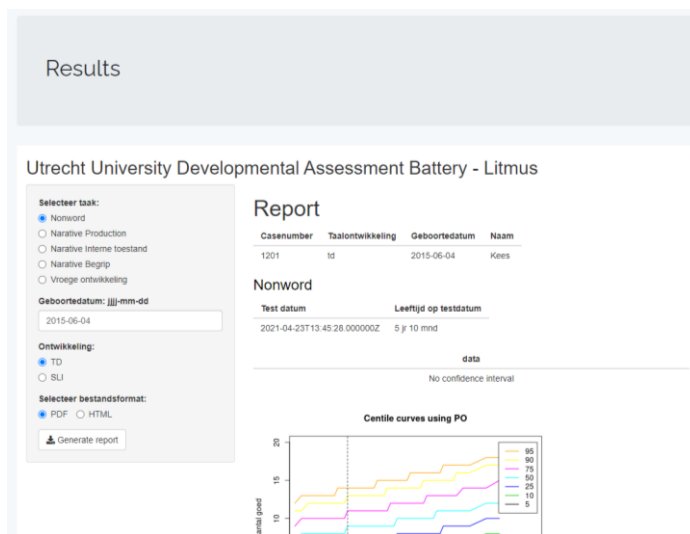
Results

Utrecht University Developmental Assessment Battery - Litmus

Selecteer taak:
Nonword
Narative Production
Narative Interne toestand
Narative Begrip
Vroege ontwikkeling

Geboortedatum: jjjj-mm-dd
2015-06-04

Ontwikkeling:
TD
SLI

Selecteer bestandsformat:
PDF HTML

Generate report

Report

| Casenumber | Taalontwikkeling | Geboortedatum | Naam |
|---|---|---|---|
| 1201 | td | 2015-06-04 | Kees |

Nonword

| Test datum | Leeftijd op testdatum |
|---|---|
| 2021-04-23T13:45:28.000000Z | 5 jr 10 mnd |

| data |
|---|
| No confidence interval |

Centile curves using PO

20
15
10
antal goed

95
90
75
50
25
10
5